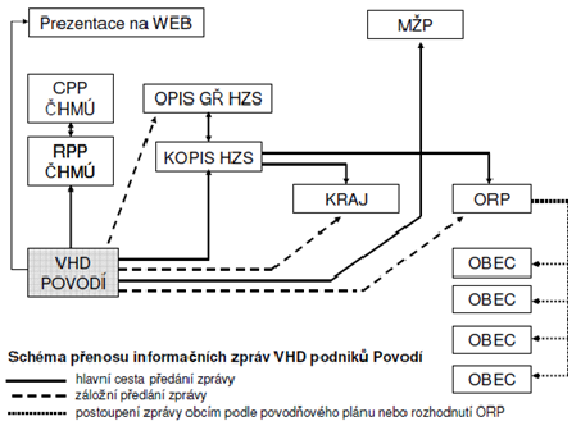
Prezentace na WEB

MŽP

CPP
ČHMÚ

OPIS GŘ HZS

RPP
ČHMÚ

KOPIS HZS

KRAJ

ORP

VHD
POVODÍ

OBEC

OBEC

OBEC

OBEC

Schéma přenosu informačních zpráv VHD podniků Povodí

hlavní cesta předání zprávy

záložní předání zprávy

postoupení zprávy obcím podle povodňového plánu nebo rozhodnutí ORP